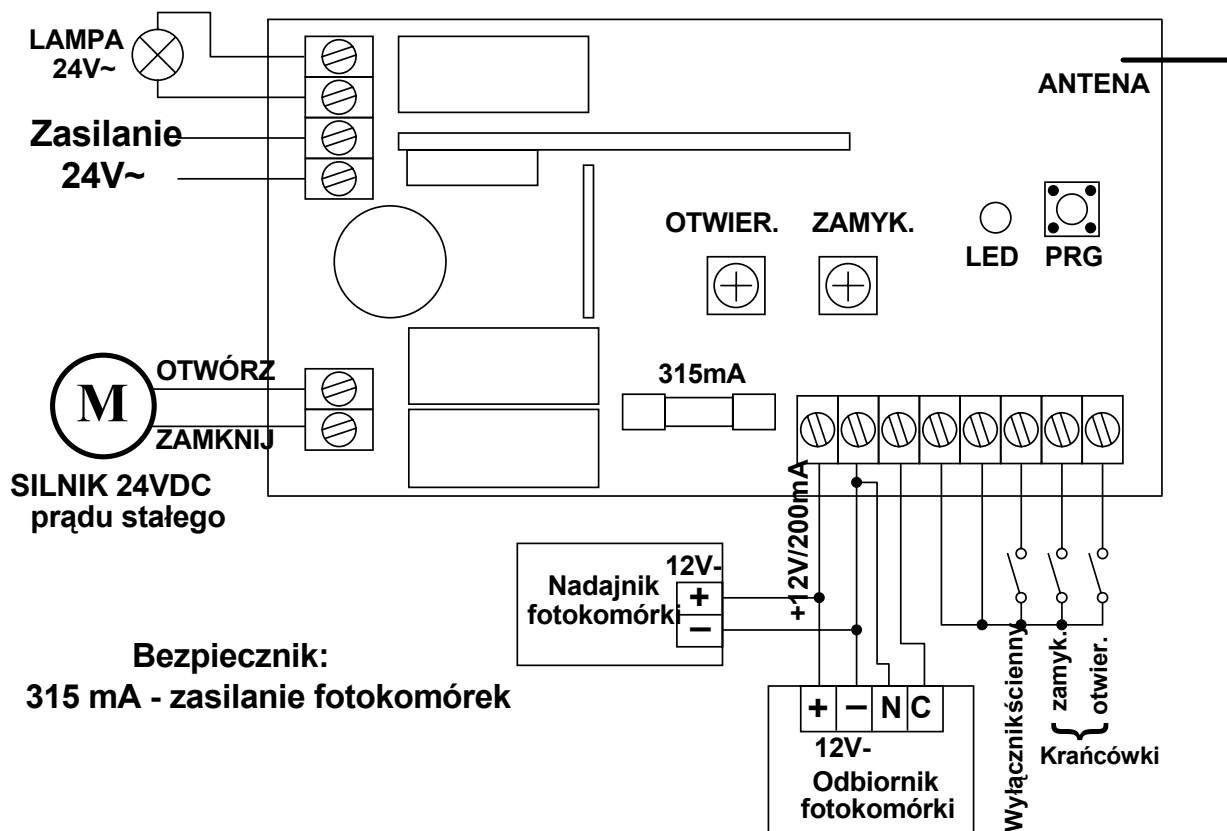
LAMPA 24V~

ANTENA

Zasilanie 24V~

OTWIER.

ZAMYK.

LED

PRG

M

OTWÓRZ

ZAMKNIJ

SILNIK 24VDC prądu stałego

315mA

+12V/200mA

12V-

Nadajnik fotokomórki

+

–

Bezpiecznik:
315 mA - zasilanie fotokomórek

+

–

N

C

12V-

Odbiornik fotokomórki

Wyłącznikścienny

zamyk.

otwier.

Krańcówki